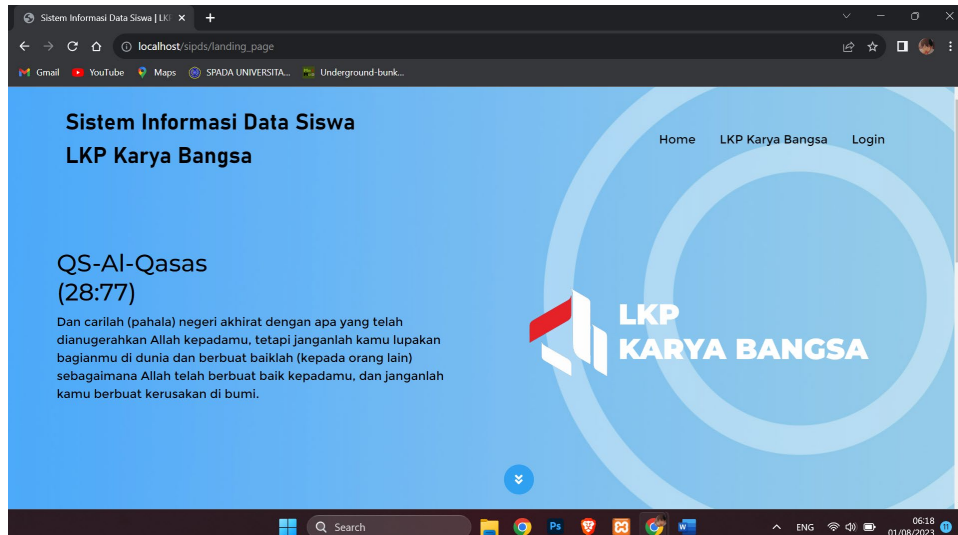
Sistem Informasi Data Siswa | LKI ×

localhost/sipds/landing_page

Gmail YouTube Maps SPADA UNIVERSITA... Underground-bunk...

Sistem Informasi Data Siswa
LKP Karya Bangsa

Home LKP Karya Bangsa Login

QS-Al-Qasas
(28:77)

Dan carilah (pahala) negeri akhirat dengan apa yang telah dianugerahkan Allah kepadamu, tetapi janganlah kamu lupakan bagianmu di dunia dan berbuat baiklah (kepada orang lain) sebagaimana Allah telah berbuat baik kepadamu, dan janganlah kamu berbuat kerusakan di bumi.

LKP
KARYA BANGSA

Search

ENG 06:18 01/08/2023